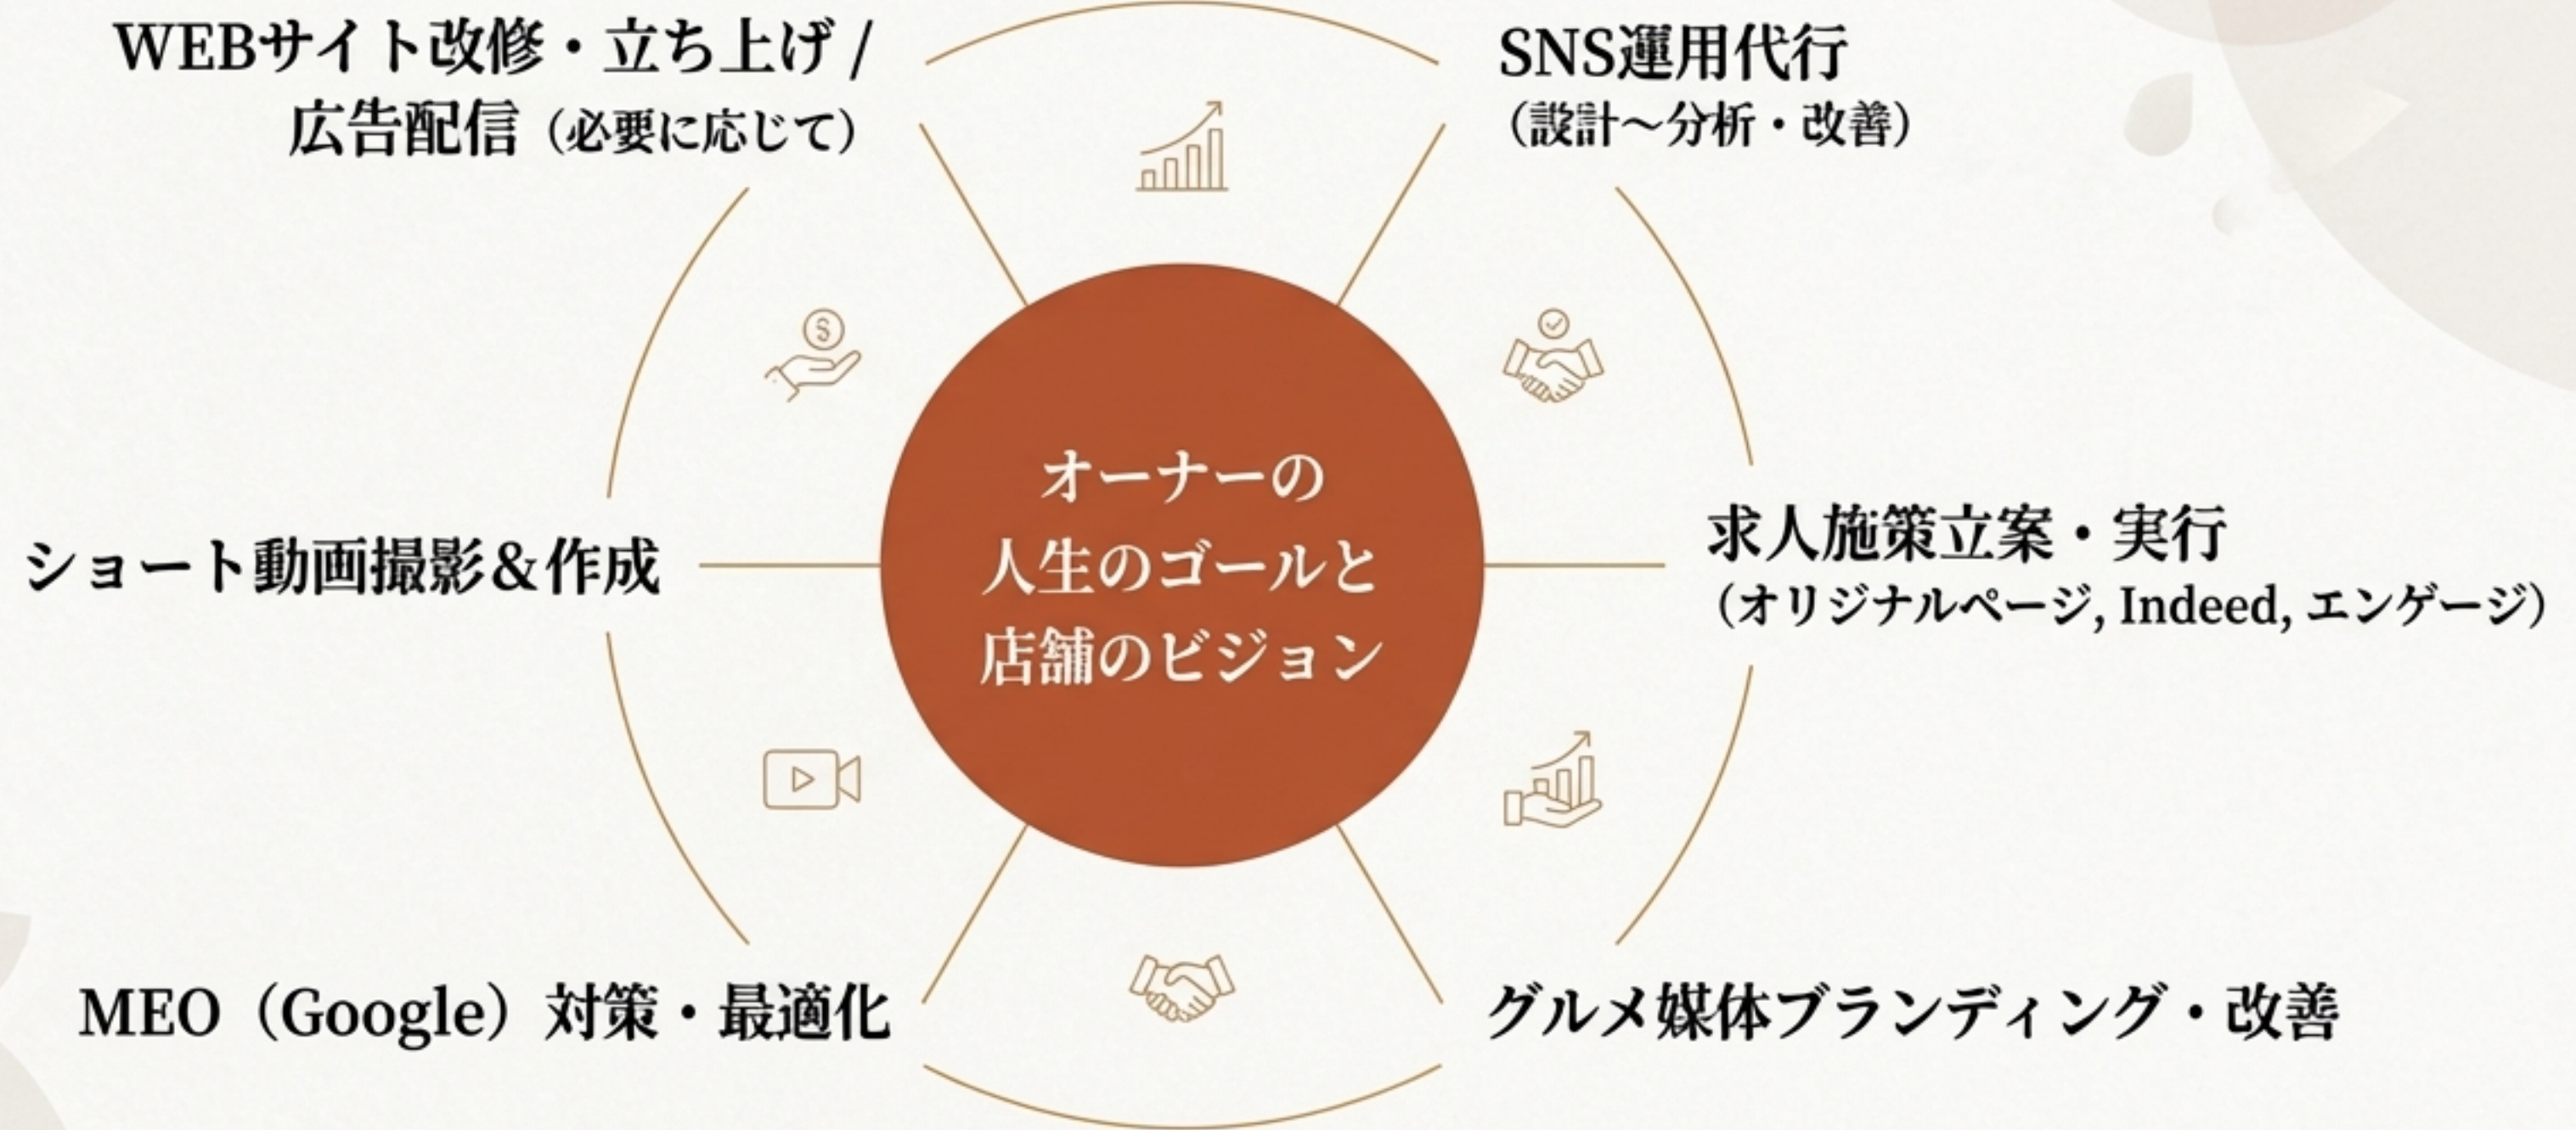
WEBサイト改修・立ち上げ / 広告配信（必要に応じて）

SNS運用代行
（設計〜分析・改善）

オーナーの
人生のゴールと
店舗のビジョン

ショート動画撮影＆作成

求人施策立案・実行
（オリジナルページ, Indeed, エンゲージ）

MEO（Google）対策・最適化

グルメ媒体ブランディング・改善